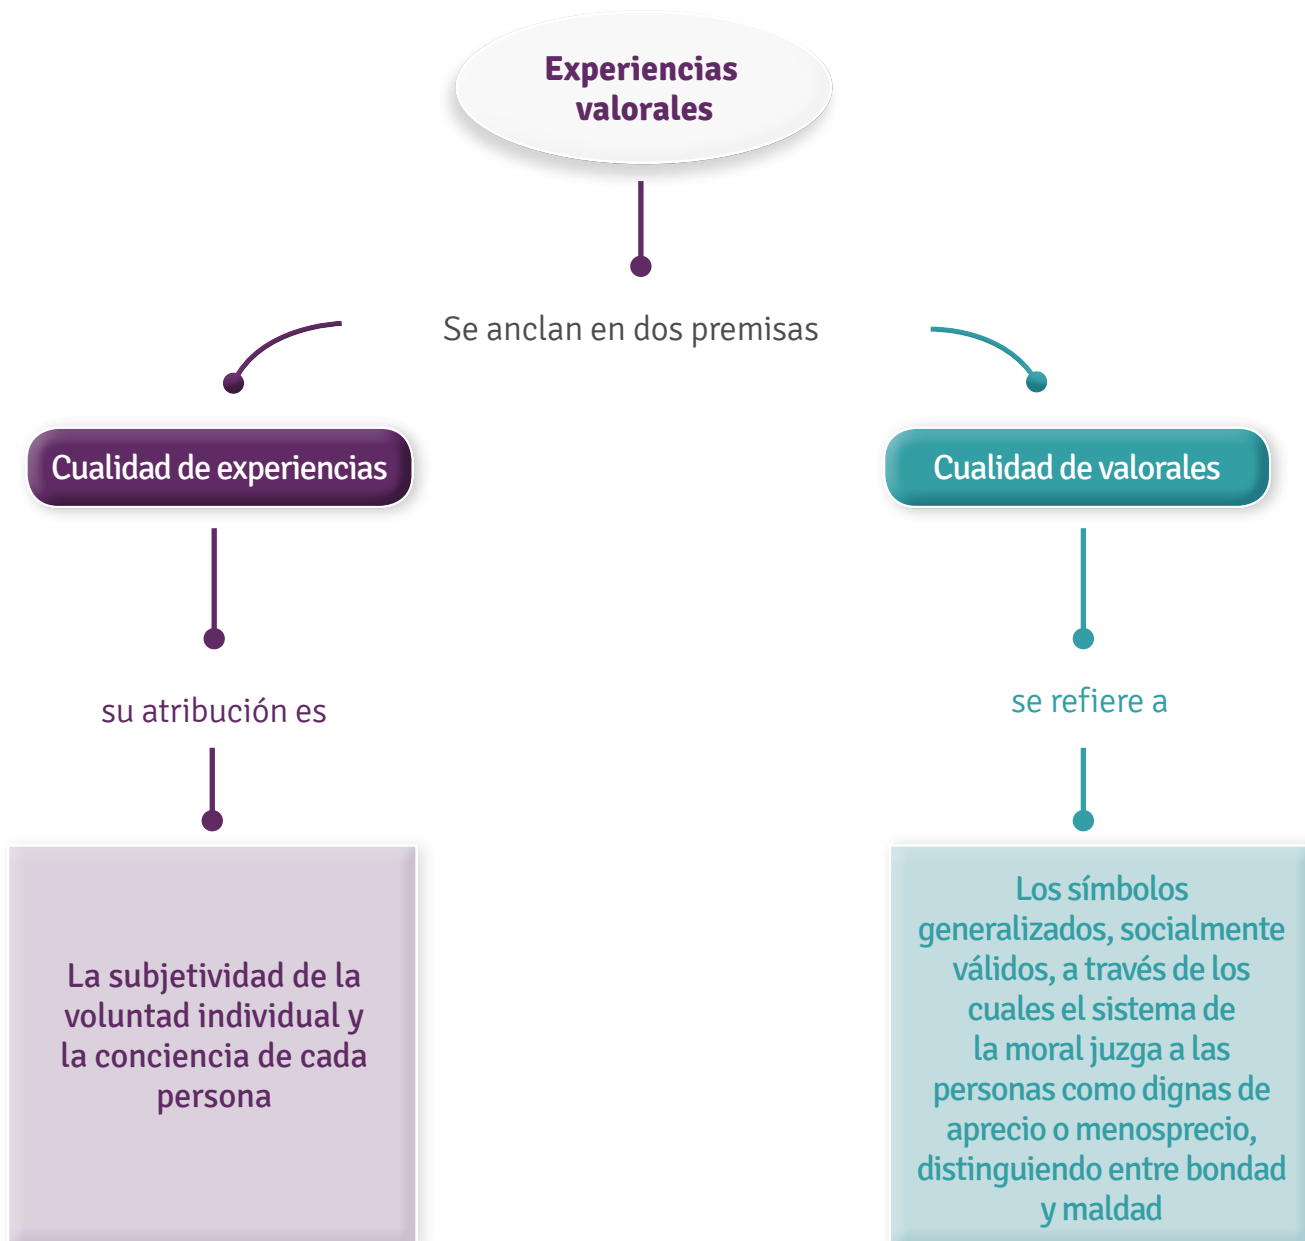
Experiencias valorales

Se anclan en dos premisas

Cualidad de experiencias

Cualidad de valorales

su atribución es

se refiere a

La subjetividad de la voluntad individual y la conciencia de cada persona

Los símbolos generalizados, socialmente válidos, a través de los cuales el sistema de la moral juzga a las personas como dignas de aprecio o menosprecio, distinguiendo entre bondad y maldad